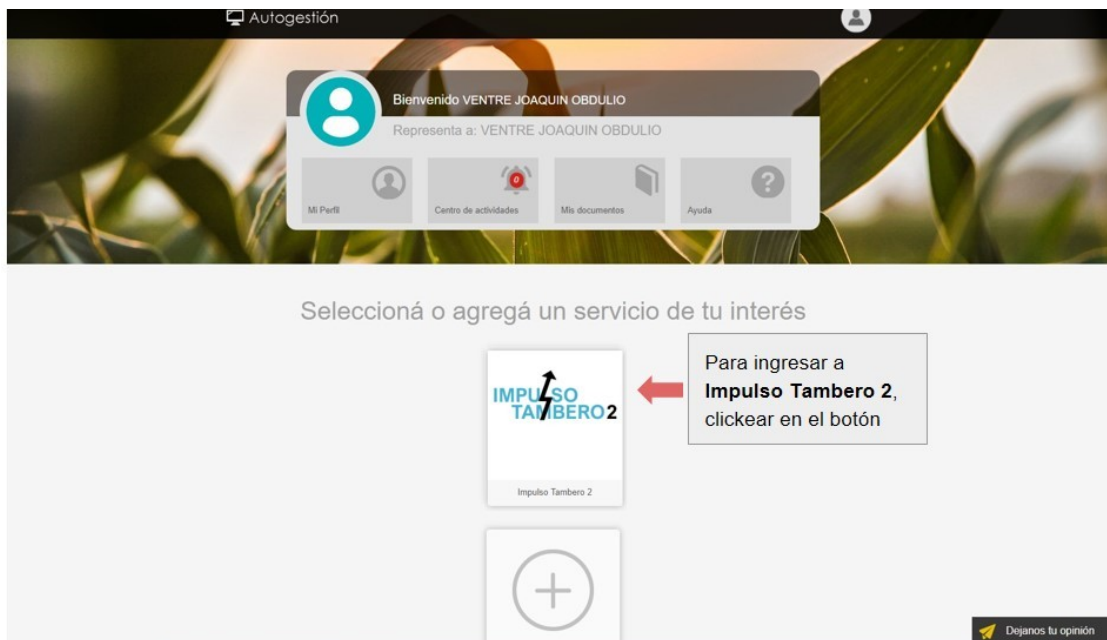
Autogestión

Bienvenido VENTRE JOAQUIN OBDULIO

Representa a: VENTRE JOAQUIN OBDULIO

Mi Perfil

0

Centro de actividades

Mis documentos

Ayuda

Seleccioná o agregá un servicio de tu interés

IMPULSO TAMBERO 2

Impulso Tambero 2

Para ingresar a **Impulso Tambero 2**, clickear en el botón

Dejanos tu opinión